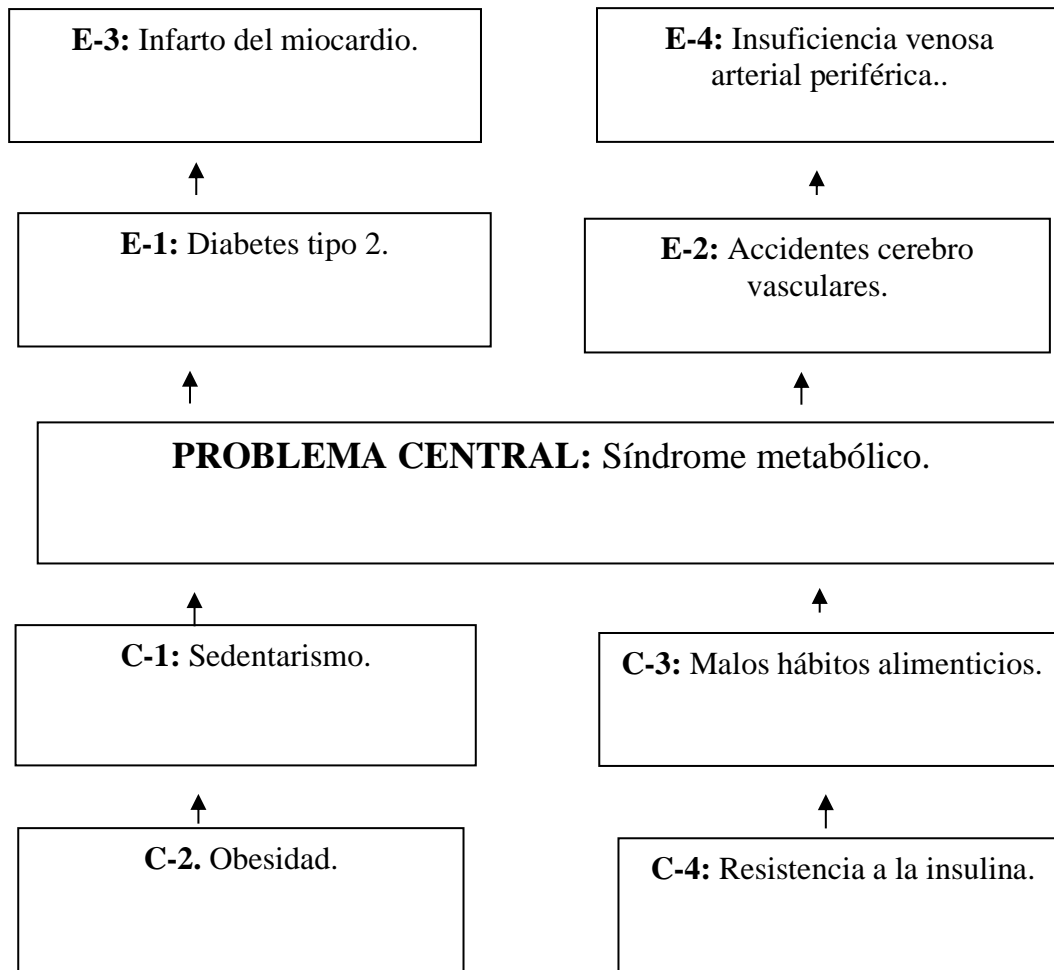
**E-3:** Infarto del miocardio.

**E-4:** Insuficiencia venosa arterial periférica..

**E-1:** Diabetes tipo 2.

**E-2:** Accidentes cerebro vasculares.

**PROBLEMA CENTRAL:** Síndrome metabólico.

**C-1:** Sedentarismo.

**C-3:** Malos hábitos alimenticios.

**C-2.** Obesidad.

**C-4:** Resistencia a la insulina.